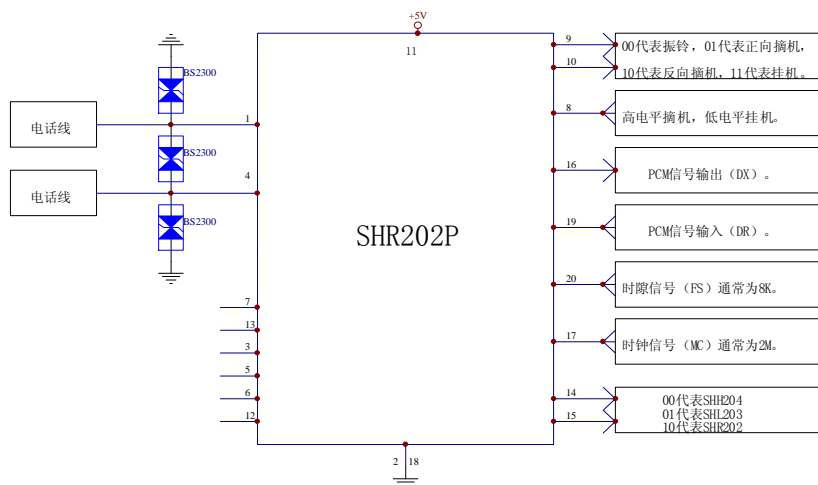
+5V
11
BS2300
BS2300
BS2300
电话线
电话线
1
4
7
13
3
5
6
12
SHR202P
9
10
00代表振铃，01代表正向摘机，
10代表反向摘机，11代表挂机。
8
高电平摘机，低电平挂机。
16
PCM信号输出（DX）。
19
PCM信号输入（DR）。
20
时隙信号（FS）通常为8K。
17
时钟信号（MC）通常为2M。
14
15
00代表SHH204
01代表SHL203
10代表SHR202
2
18